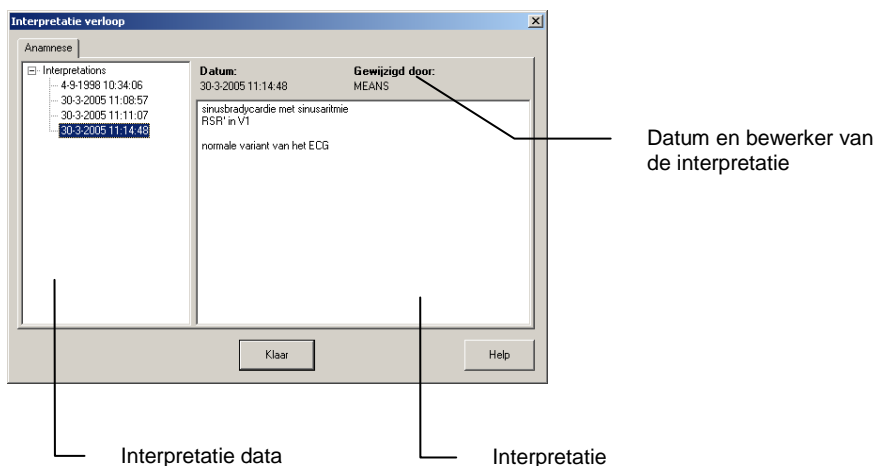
Interpretatie verloop

Anamnese

Interpretations
4-9-1998 10:34:06
30-3-2005 11:08:57
30-3-2005 11:11:07
30-3-2005 11:14:48

Datum:
30-3-2005 11:14:48

Gewijzigd door:
MEANS

sinusbradycardie met sinusaritmie
RSR' in V1

normale variant van het ECG

Datum en bewerker van de interpretatie

Klaar

Help

Interpretatie data

Interpretatie